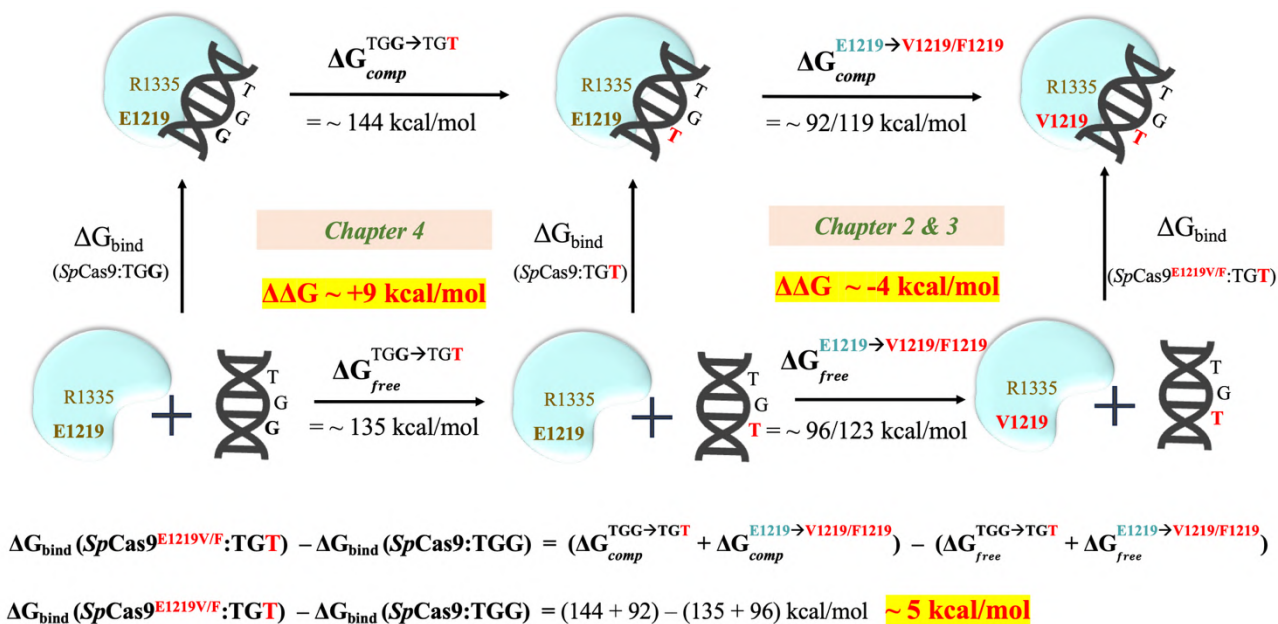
R1335
E1219
T
G
G

$\Delta G_{comp}^{TGG \rightarrow TGT}$
$= \sim 144$ kcal/mol

R1335
E1219
T
G
T

$\Delta G_{comp}^{E1219 \rightarrow V1219/F1219}$
$= \sim 92/119$ kcal/mol

R1335
V1219
T
G
T

$\Delta G_{bind}$
($Sp$Cas9:TGG)

Chapter 4

$\Delta\Delta G \sim +9$ kcal/mol

$\Delta G_{bind}$
($Sp$Cas9:TGT)

Chapter 2 & 3

$\Delta\Delta G \sim -4$ kcal/mol

$\Delta G_{bind}$
($Sp$Cas9$^{E1219V/F}$:TGT)

R1335
E1219
+
T
G
G

$\Delta G_{free}^{TGG \rightarrow TGT}$
$= \sim 135$ kcal/mol

R1335
E1219
+
T
G
T

$\Delta G_{free}^{E1219 \rightarrow V1219/F1219}$
$= \sim 96/123$ kcal/mol

R1335
V1219
+
T
G
T

$\Delta G_{bind}$ ($Sp$Cas9$^{E1219V/F}$:TGT) $- \Delta G_{bind}$ ($Sp$Cas9:TGG) $= (\Delta G_{comp}^{TGG \rightarrow TGT} + \Delta G_{comp}^{E1219 \rightarrow V1219/F1219}) - (\Delta G_{free}^{TGG \rightarrow TGT} + \Delta G_{free}^{E1219 \rightarrow V1219/F1219})$

$\Delta G_{bind}$ ($Sp$Cas9$^{E1219V/F}$:TGT) $- \Delta G_{bind}$ ($Sp$Cas9:TGG) $= (144 + 92) - (135 + 96)$ kcal/mol $\sim 5$ kcal/mol